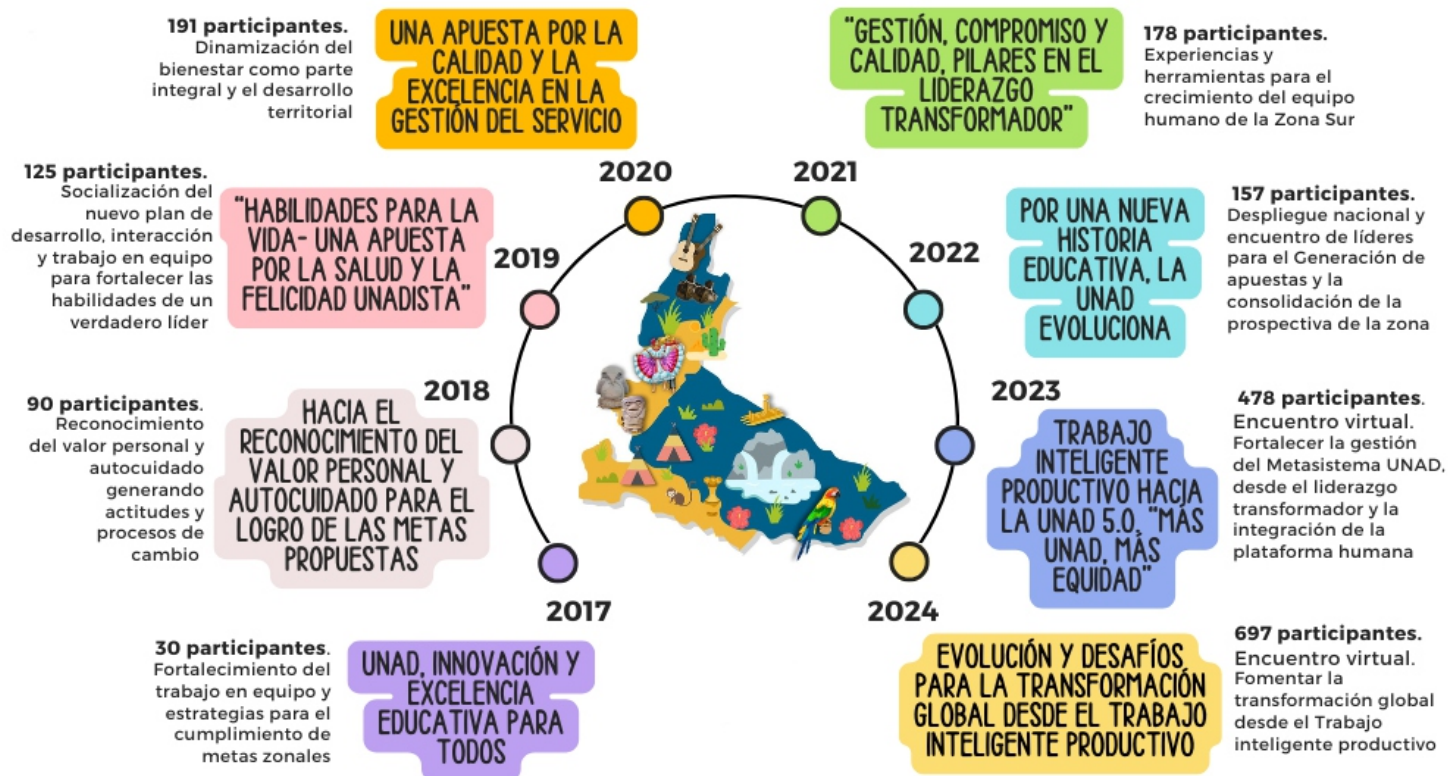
191 participantes. Dinamización del bienestar como parte integral y el desarrollo territorial

UNA APUESTA POR LA CALIDAD Y LA EXCELENCIA EN LA GESTIÓN DEL SERVICIO

"GESTIÓN, COMPROMISO Y CALIDAD, PILARES EN EL LIDERAZGO TRANSFORMADOR"

178 participantes. Experiencias y herramientas para el crecimiento del equipo humano de la Zona Sur

2020

2021

125 participantes. Socialización del nuevo plan de desarrollo, interacción y trabajo en equipo para fortalecer las habilidades de un verdadero líder

"HABILIDADES PARA LA VIDA- UNA APUESTA POR LA SALUD Y LA FELICIDAD UNADISTA"

2019

POR UNA NUEVA HISTORIA EDUCATIVA, LA UNAD EVOLUCIONA

2022

157 participantes. Despliegue nacional y encuentro de líderes para el Generación de apuestas y la consolidación de la prospectiva de la zona

90 participantes. Reconocimiento del valor personal y autocuidado generando actitudes y procesos de cambio

2018

HACIA EL RECONOCIMIENTO DEL VALOR PERSONAL Y AUTOCUIDADO PARA EL LOGRO DE LAS METAS PROPUESTAS

2023

TRABAJO INTELIGENTE PRODUCTIVO HACIA LA UNAD 5.0, "MÁS UNAD, MÁS EQUIDAD"

478 participantes. Encuentro virtual. Fortalecer la gestión del Metasistema UNAD, desde el liderazgo transformador y la integración de la plataforma humana

2017

2024

30 participantes. Fortalecimiento del trabajo en equipo y estrategias para el cumplimiento de metas zonales

UNAD, INNOVACIÓN Y EXCELENCIA EDUCATIVA PARA TODOS

EVOLUCIÓN Y DESAFÍOS PARA LA TRANSFORMACIÓN GLOBAL DESDE EL TRABAJO INTELIGENTE PRODUCTIVO

697 participantes. Encuentro virtual. Fomentar la transformación global desde el Trabajo inteligente productivo